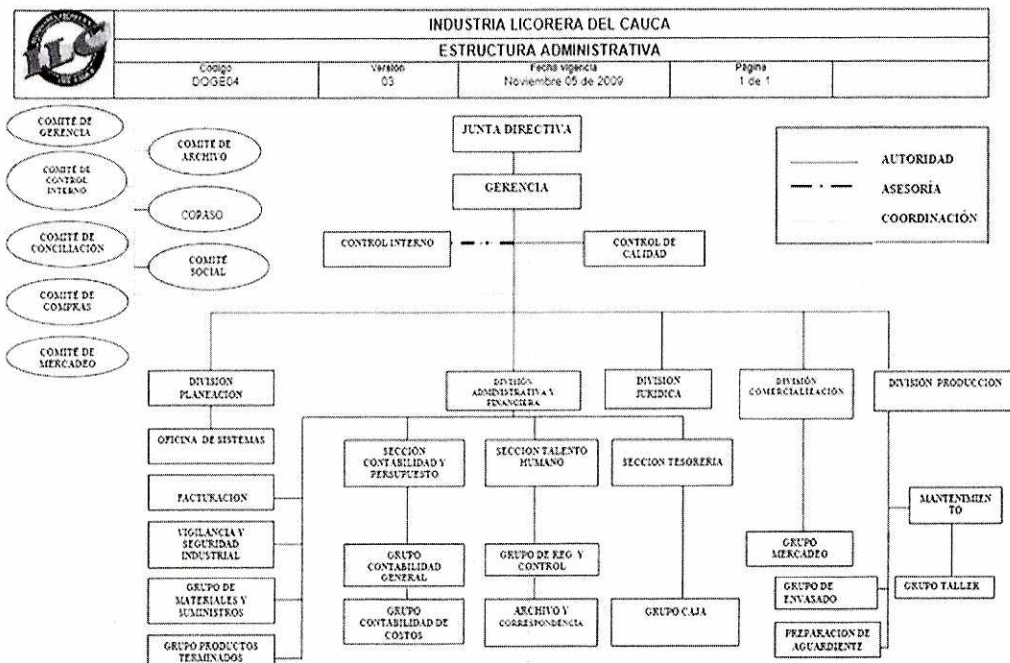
LLC

INDUSTRIA LICORERA DEL CAUCA

ESTRUCTURA ADMINISTRATIVA

| Codigo DOGE04 | Version 03 | Fecha vigencia Noviembre 05 de 2009 | Pagina 1 de 1 |
|---|---|---|---|

COMITÉ DE GERENCIA

COMITÉ DE CONTROL INTERNO

COMITÉ DE CONCILIACIÓN

COMITÉ DE COMPRAS

COMITÉ DE MERCADEO

COMITÉ DE ARCHIVO

COPASO

COMITÉ SOCIAL

JUNTA DIRECTIVA

GERENCIA

CONTROL INTERNO

CONTROL DE CALIDAD

AUTORIDAD

ASESORÍA

COORDINACIÓN

DIVISION PLANEACION

DIVISIÓN ADMINISTRATIVA Y FINANCIERA

DIVISION JURIDICA

DIVISIÓN COMERCIALIZACIÓN

DIVISIÓN PRODUCCION

OFICINA DE SISTEMAS

FACTURACION

VIGILANCIA Y SEGURIDAD INDUSTRIAL

GRUPO DE MATERIALES Y SUMINISTROS

GRUPO PRODUCTOS TERMINADOS

SECCION CONTABILIDAD Y PERSUPUESTO

SECCION TALENTO HUMANO

SECCION TESORERIA

GRUPO CONTABILIDAD GENERAL

GRUPO CONTABILIDAD DE COSTOS

GRUPO DE REG Y CONTROL

ARCHIVO Y CORRESPONDENCIA

GRUPO CAJA

GRUPO MERCADEO

GRUPO DE ENVASADO

PREPARACION DE AGUARDIENTE

MANTENIMIEN TO

GRUPO TALLER